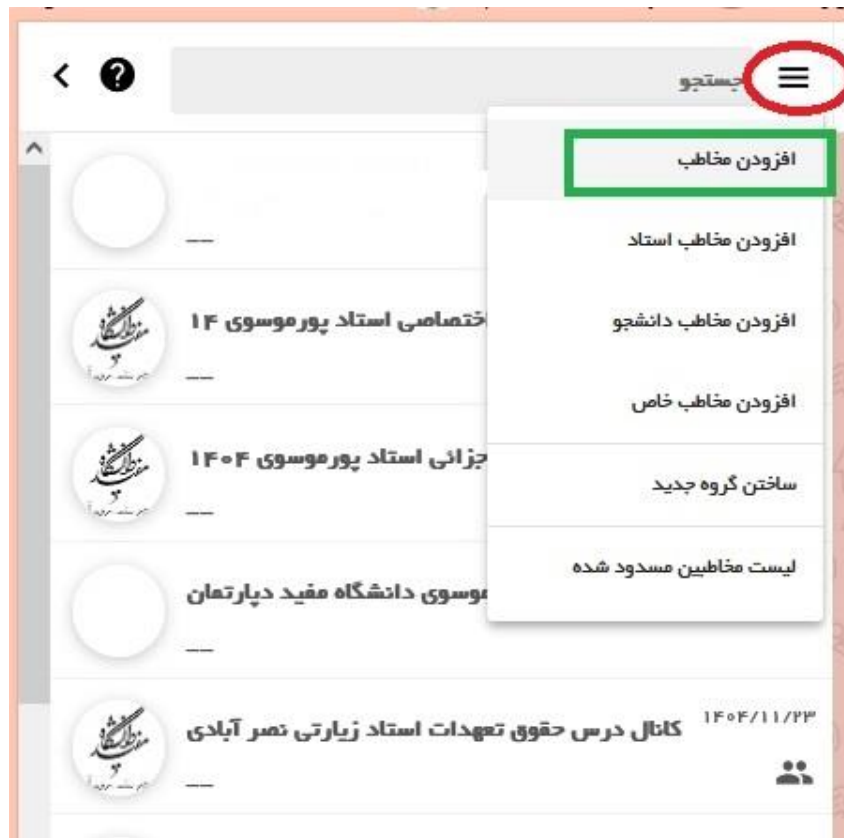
جستجو

افزودن مخاطب

افزودن مخاطب استاد

افزودن مخاطب دانشجو

افزودن مخاطب خاص

ساختن گروه جدید

لیست مخاطبین مسدود شده

—

اختصاصی استاد پورموسوی ۱۴

—

جزائی استاد پورموسوی ۱۴۰۴

—

موسوی دانشگاه مفید دپارتمان

—

۱۴۰۴/۱۱/۲۳

کانال درس حقوق تعهدات استاد زیارتی نصر آبادی

—